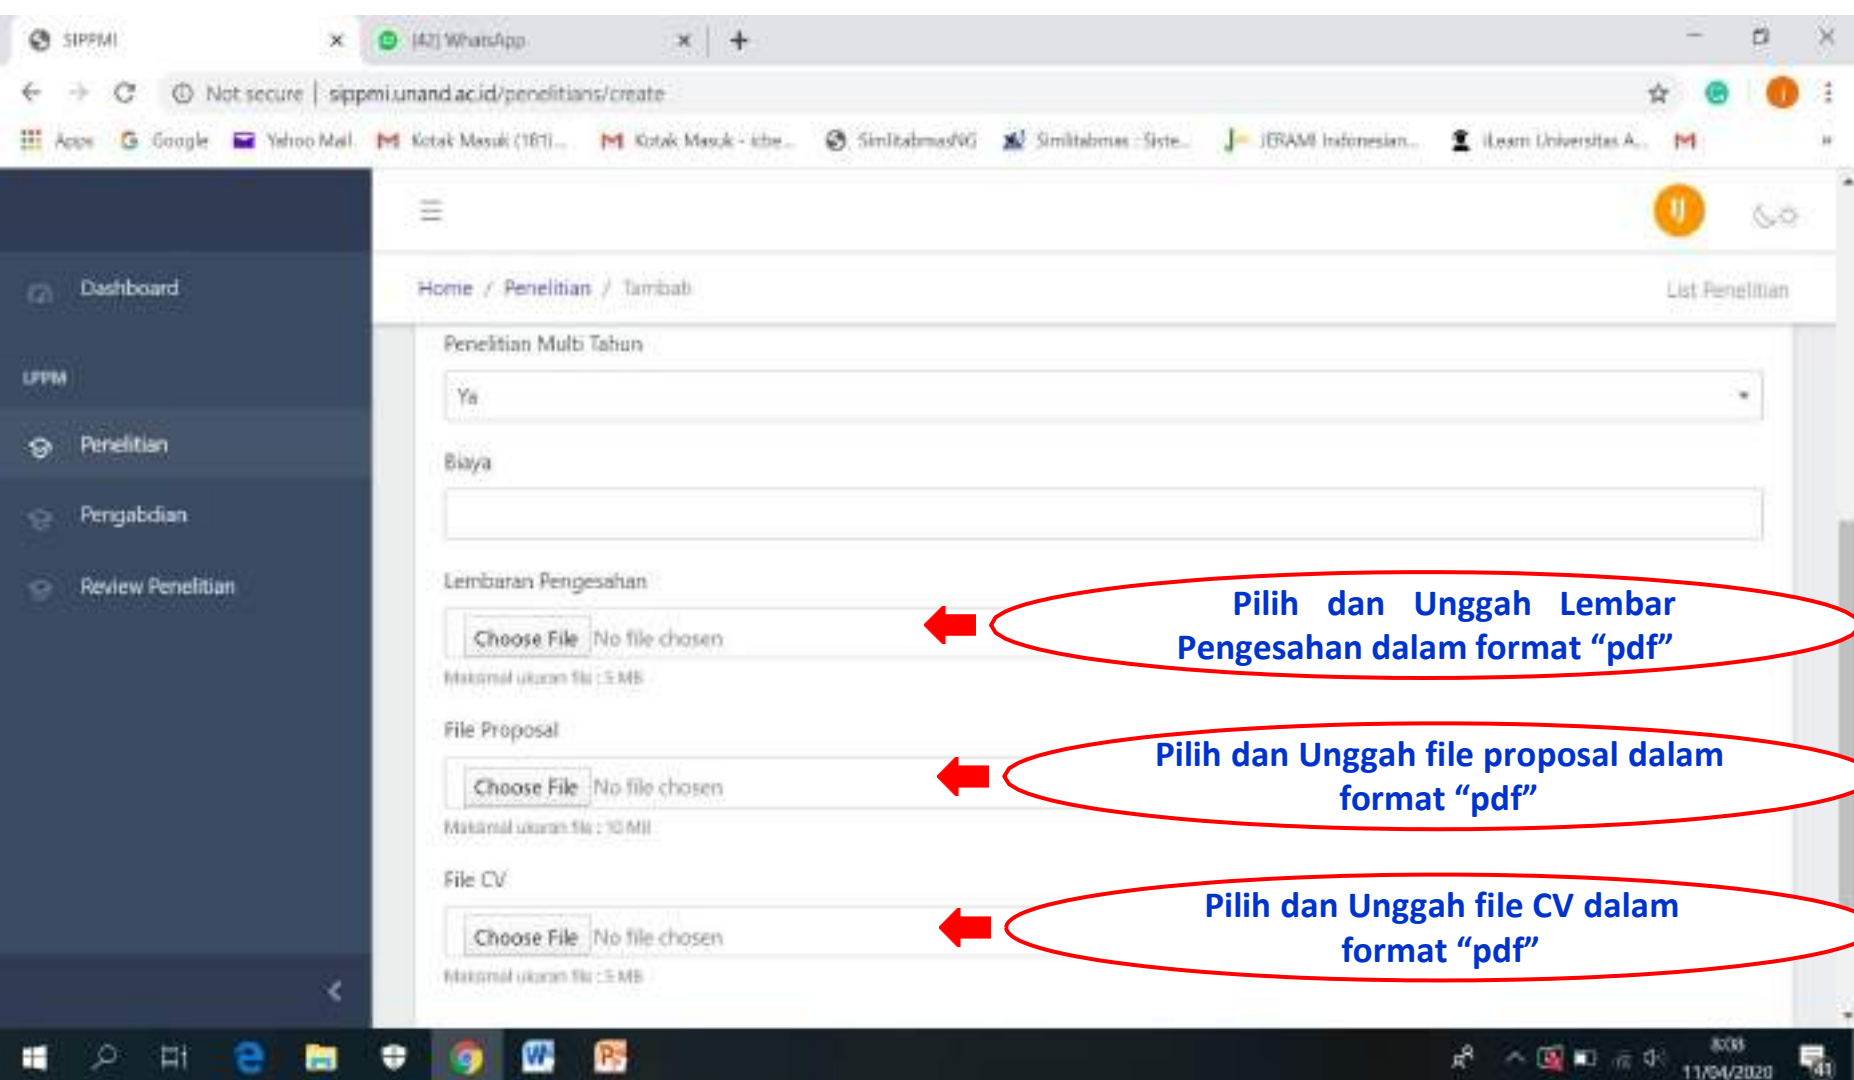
SIPPMI
(42) WhatsApp
Not secure | sippmi.unand.ac.id/penelitians/create
Apps Google Yahoo Mail Kotak Masuk (181)... Kotak Masuk - irbe... SimlitabmasNG Simlitabmas : Siste... JERAMI Indonesian... iLearn Universitas A...

Dashboard
LPPM
Penelitian
Pengabdian
Review Penelitian

Home / Penelitian / Tambah
List Penelitian

Penelitian Multi Tahun
Ya
Biaya
Lembaran Pengesahan
Choose File No file chosen
Maksimal ukuran file : 5 MB
Pilih dan Unggah Lembar Pengesahan dalam format “pdf”
File Proposal
Choose File No file chosen
Maksimal ukuran file : 10 MB
Pilih dan Unggah file proposal dalam format “pdf”
File CV
Choose File No file chosen
Maksimal ukuran file : 5 MB
Pilih dan Unggah file CV dalam format “pdf”

8:08
11/04/2020